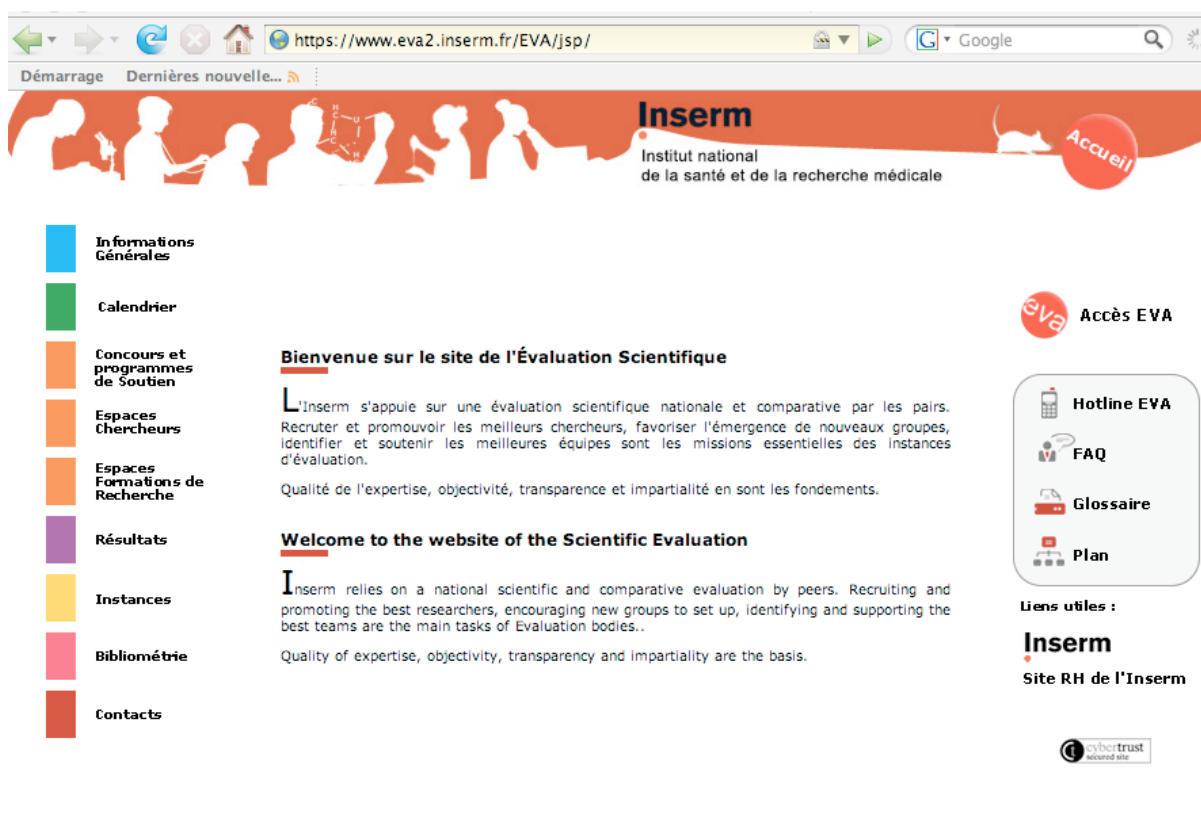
https://www.eva2.inserm.fr/EVA/jsp/

Google

Démarrage Dernières nouvelle...

Inserm
Institut national
de la santé et de la recherche médicale

Accueil

Informations Générales

Calendrier

Concours et programmes de Soutien

Espaces Chercheurs

Espaces Formations de Recherche

Résultats

Instances

Bibliométrie

Contacts

Bienvenue sur le site de l'Évaluation Scientifique

L'Inserm s'appuie sur une évaluation scientifique nationale et comparative par les pairs. Recruter et promouvoir les meilleurs chercheurs, favoriser l'émergence de nouveaux groupes, identifier et soutenir les meilleures équipes sont les missions essentielles des instances d'évaluation.

Qualité de l'expertise, objectivité, transparence et impartialité en sont les fondements.

Welcome to the website of the Scientific Evaluation

Inserm relies on a national scientific and comparative evaluation by peers. Recruiting and promoting the best researchers, encouraging new groups to set up, identifying and supporting the best teams are the main tasks of Evaluation bodies..

Quality of expertise, objectivity, transparency and impartiality are the basis.

eva Accès EVA

Hotline EVA

FAQ

Glossaire

Plan

Liens utiles :

Inserm

Site RH de l'Inserm

cybertrust secured site